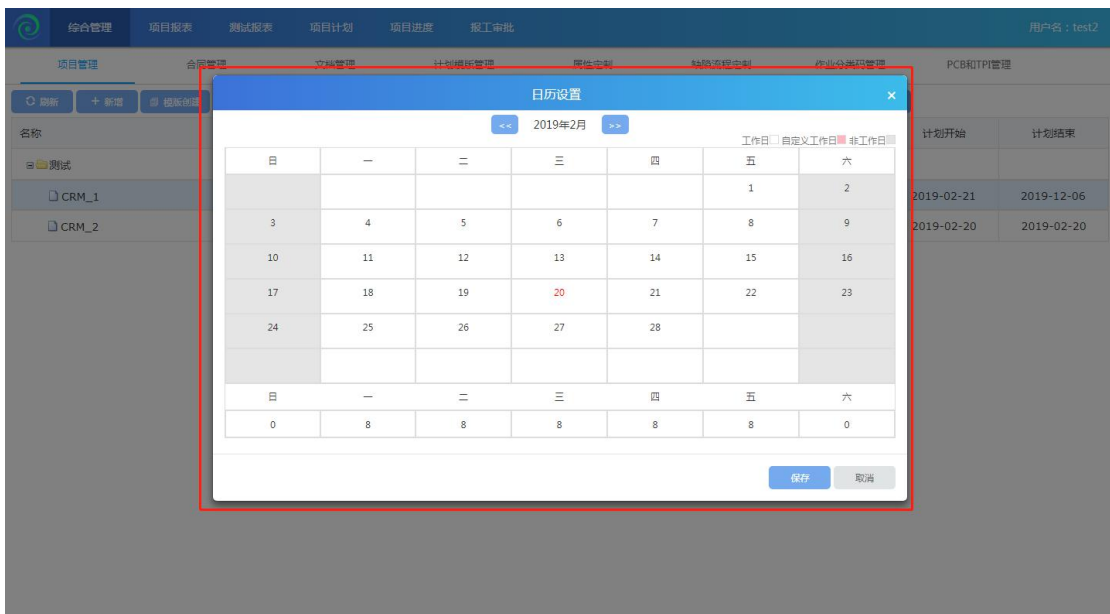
综合管理 项目报表 测试报表 项目计划 项目进度 报工审批 用户名：test2

项目管理 合同管理 文档管理 计划模版管理 属性定制 缺陷流程定制 作业分类码管理 PCB和TPI管理

刷新 + 新增 模版创建

名称

测试

CRM_1

CRM_2

计划开始 计划结束

2019-02-21 2019-12-06

2019-02-20 2019-02-20

日历设置 ×

<< 2019年2月 >>

工作日 自定义工作日 非工作日

| 日 | 一 | 二 | 三 | 四 | 五 | 六 |
|---|---|---|---|---|---|---|
| | | | | | 1 | 2 |
| 3 | 4 | 5 | 6 | 7 | 8 | 9 |
| 10 | 11 | 12 | 13 | 14 | 15 | 16 |
| 17 | 18 | 19 | 20 | 21 | 22 | 23 |
| 24 | 25 | 26 | 27 | 28 | | |
| | | | | | | |

| 日 | 一 | 二 | 三 | 四 | 五 | 六 |
|---|---|---|---|---|---|---|
| 0 | 8 | 8 | 8 | 8 | 8 | 0 |

保存 取消